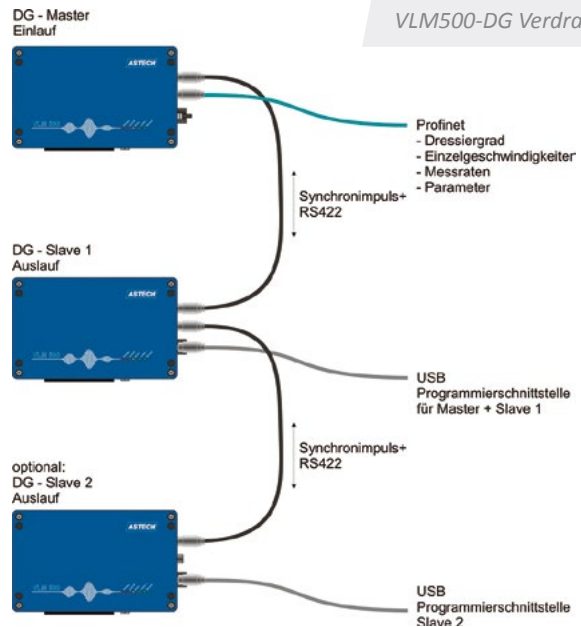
VLM500-DG Verdro

DG - Master
Einlauf

ASTECH

Profinet
- Dressiergrad
- Einzelgeschwindigkeiter
- Messraten
- Parameter

Synchronimpuls+
RS422

DG - Slave 1
Auslauf

ASTECH

USB
Programmierschnittstelle
für Master + Slave 1

Synchronimpuls+
RS422

optional:
DG - Slave 2
Auslauf

USB
Programmierschnittstelle
Slave 2